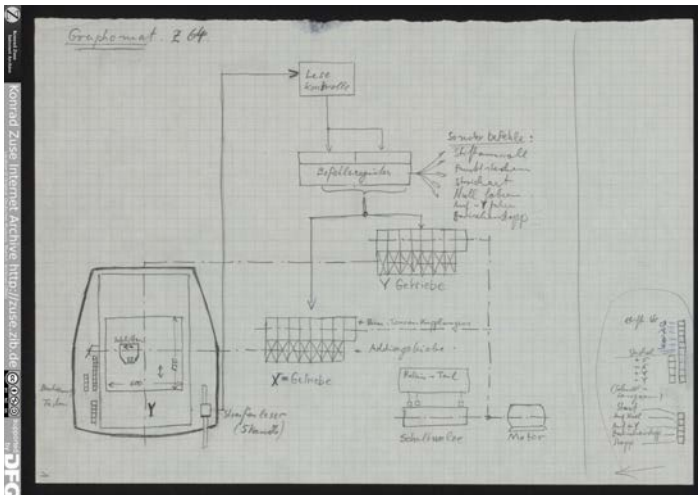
Konrad Zuse Internet Archive http://zuse.zib.de

Graphomat Z 64

Lese kontrolle

Befehlsregister

Sonder befehle:
Stiftauswahl
Punkt zeichnen
Strich
Null setzen
...

Y Getriebe

X = Getriebe

Addiergetriebe

Schaltwalze

Motor

Lochstreifen leser (Streifen)

Y

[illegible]